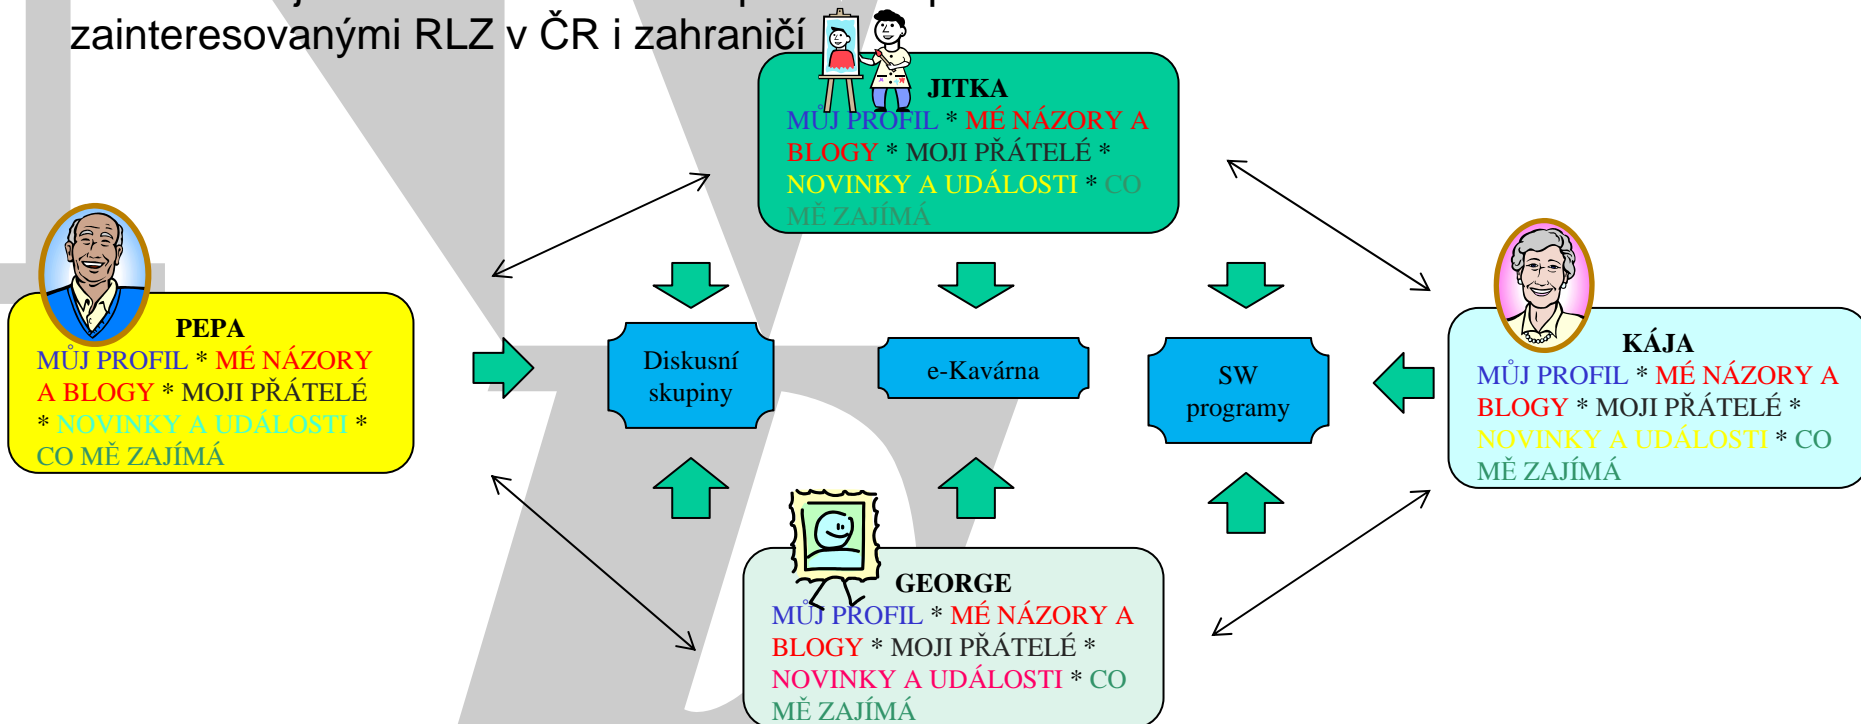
zainteresovanými RLZ v ČR i zahraničí

JITKA
MŮJ PROFIL * MÉ NÁZORY A BLOGY * MOJI PŘÁTELÉ * NOVINKY A UDÁLOSTI * CO MĚ ZAJÍMÁ

PEPA
MŮJ PROFIL * MÉ NÁZORY A BLOGY * MOJI PŘÁTELÉ * NOVINKY A UDÁLOSTI * CO MĚ ZAJÍMÁ

Diskusní skupiny

e-Kavárna

SW programy

KÁJA
MŮJ PROFIL * MÉ NÁZORY A BLOGY * MOJI PŘÁTELÉ * NOVINKY A UDÁLOSTI * CO MĚ ZAJÍMÁ

GEORGE
MŮJ PROFIL * MÉ NÁZORY A BLOGY * MOJI PŘÁTELÉ * NOVINKY A UDÁLOSTI * CO MĚ ZAJÍMÁ